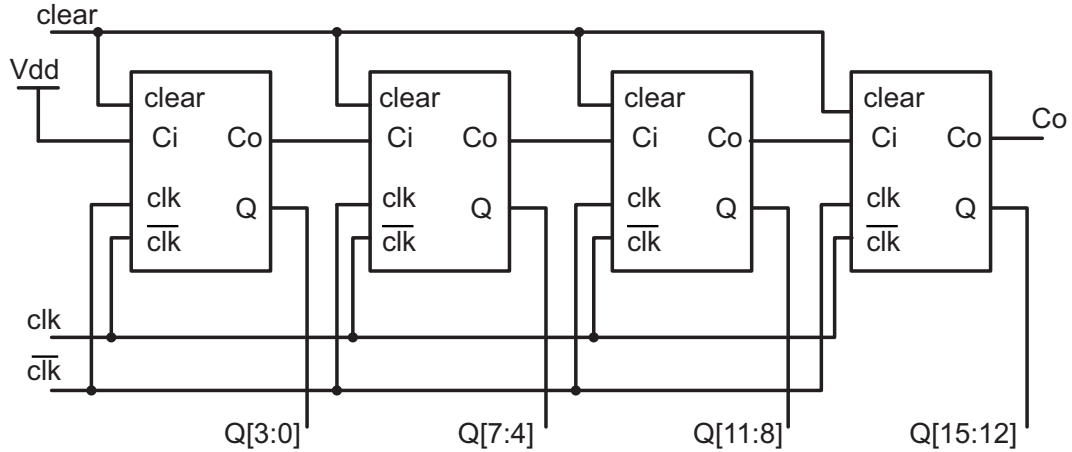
clear

Vdd

clear
Ci Co
clk Q
$\overline{clk}$

clear
Ci Co
clk Q
$\overline{clk}$

clear
Ci Co
clk Q
$\overline{clk}$

clear
Ci Co
clk Q
$\overline{clk}$

Co

clk
$\overline{clk}$

Q[3:0] Q[7:4] Q[11:8] Q[15:12]